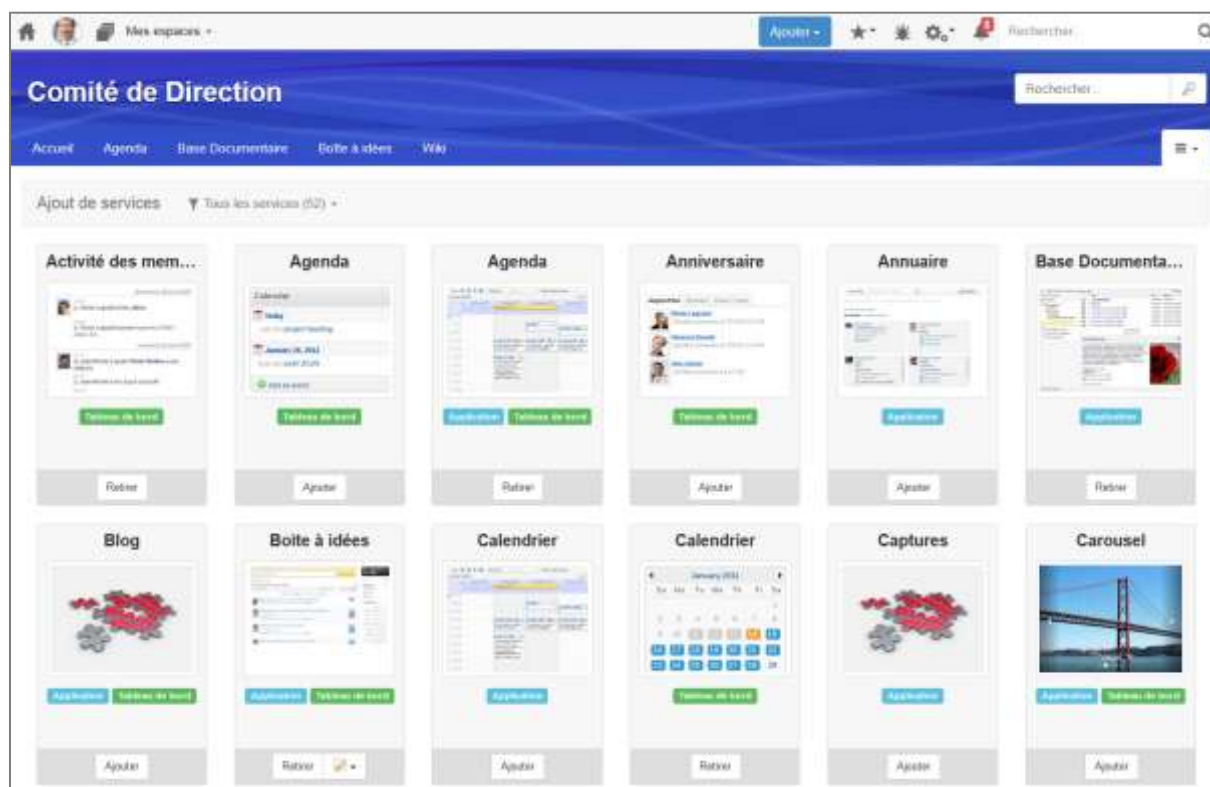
Mes espaces ▾

Ajouter ▾

Rechercher

Comité de Direction

Rechercher...

Accueil Agenda Base Documentaire Boite à idées Wiki

Ajout de services

Tous les services (52) ▾

Activité des mem...

Tableau de bord

Retirer

Agenda

Calendar

Today

January 26, 2012

Tableau de bord

Ajouter

Agenda

Application Tableau de bord

Retirer

Anniversaire

Tableau de bord

Ajouter

Annuaire

Application

Ajouter

Base Documenta...

Application

Retirer

Blog

Application Tableau de bord

Ajouter

Boite à idées

Application Tableau de bord

Retirer

Calendrier

Application

Ajouter

Calendrier

January 2011

Su Mo Tu We Th Fr Sa

Tableau de bord

Retirer

Captures

Application

Ajouter

Carousel

Application Tableau de bord

Ajouter